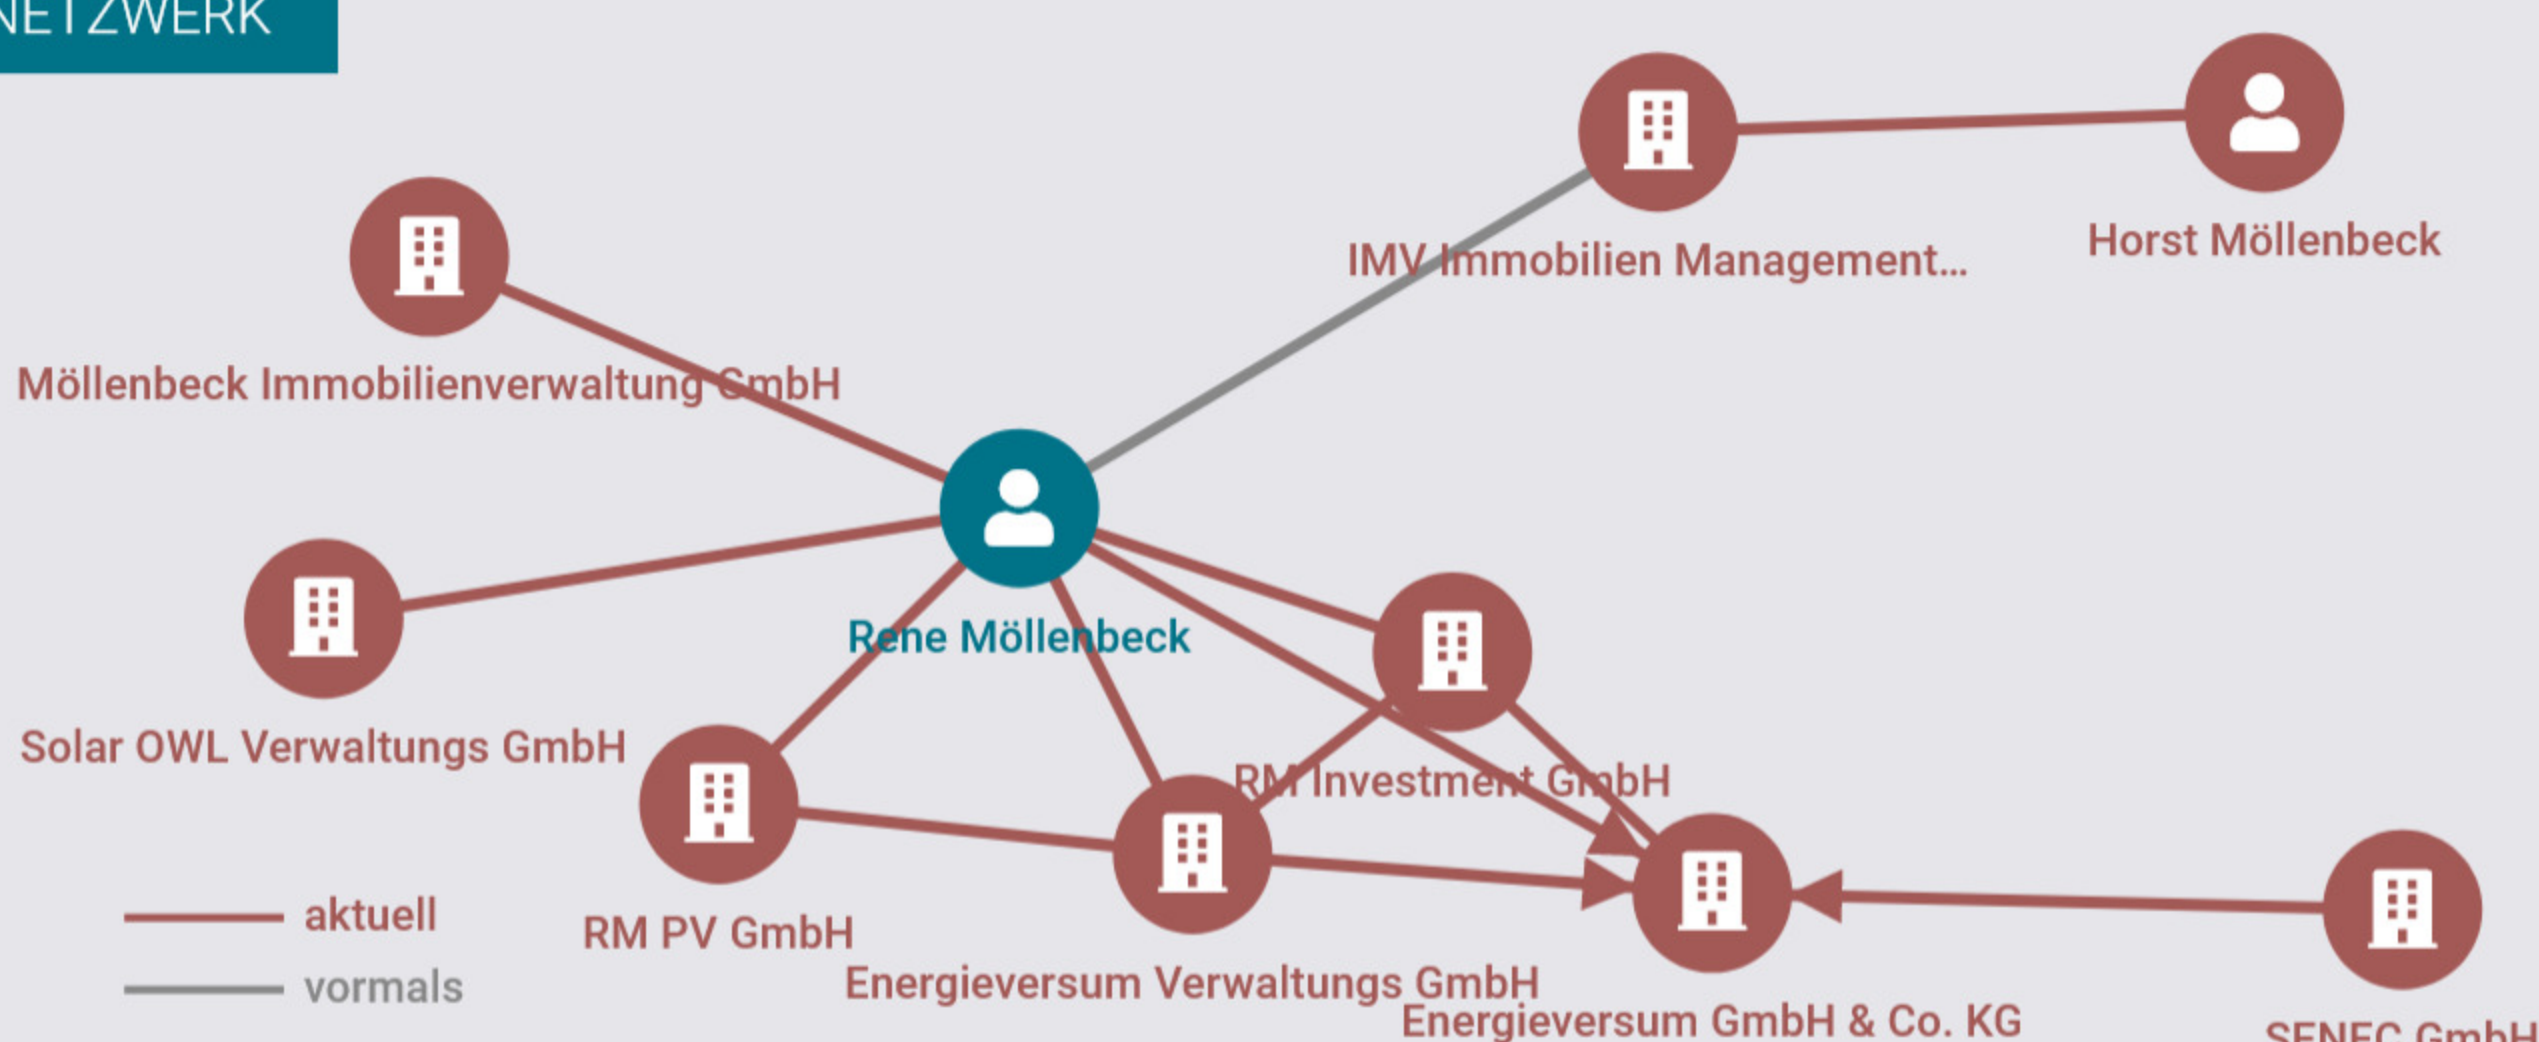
NETZWERK

IMV Immobilien Management...

Horst Möllenbeck

Möllenbeck Immobilienverwaltung GmbH

Rene Möllenbeck

Solar OWL Verwaltungs GmbH

RM Investment GmbH

RM PV GmbH

Energieversum Verwaltungs GmbH

Energieversum GmbH & Co. KG

SENEC GmbH

aktuell

vormals